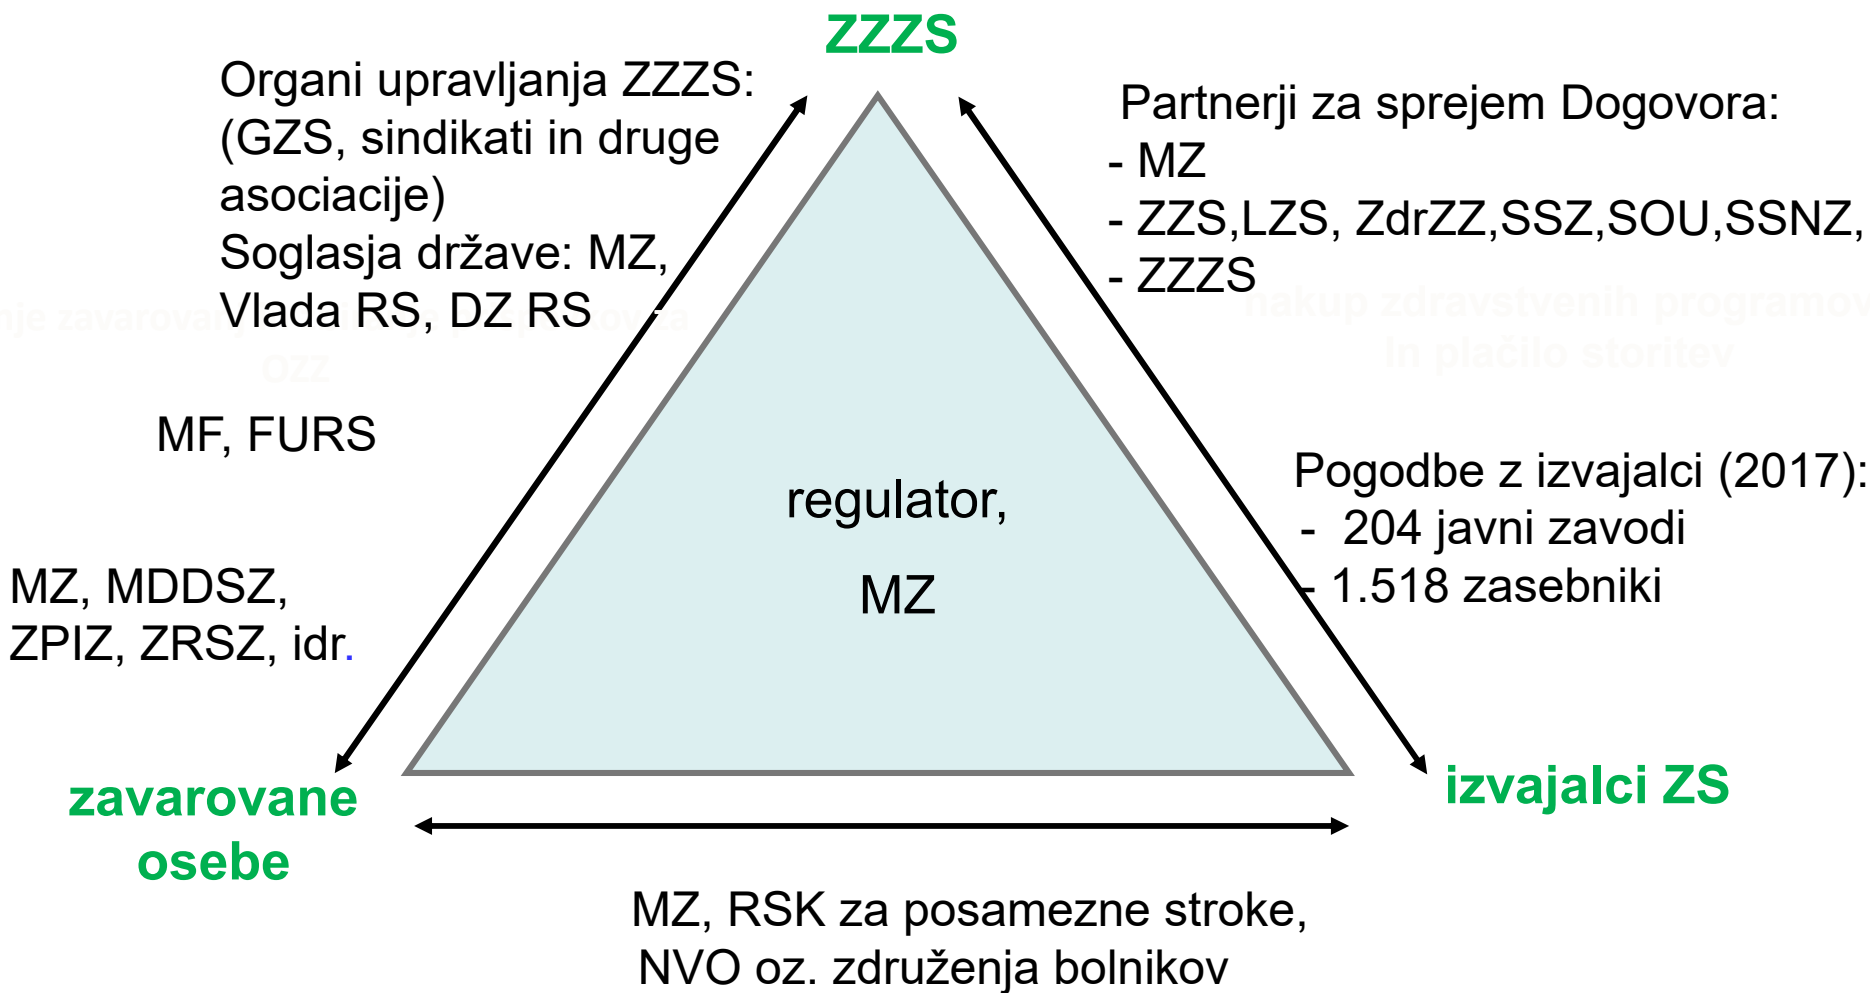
ZZZS

Organi upravljanja ZZZS: (GZS, sindikati in druge asociacije)
Soglasja države: MZ, Vlada RS, DZ RS

Partnerji za sprejem Dogovora:
- MZ
- ZZS,LZS, ZdrZZ,SSZ,SOU,SSNZ,
- ZZZS

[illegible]nje zavarovan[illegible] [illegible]ovca
OZZ

nakup zdravstvenih programov
in plačilo storitev

MF, FURS

regulator,

MZ

Pogodbe z izvajalci (2017):
- 204 javni zavodi
- 1.518 zasebniki

MZ, MDDSZ,
ZPIZ, ZRSZ, idr.

zavarovane osebe

izvajalci ZS

MZ, RSK za posamezne stroke,
NVO oz. združenja bolnikov